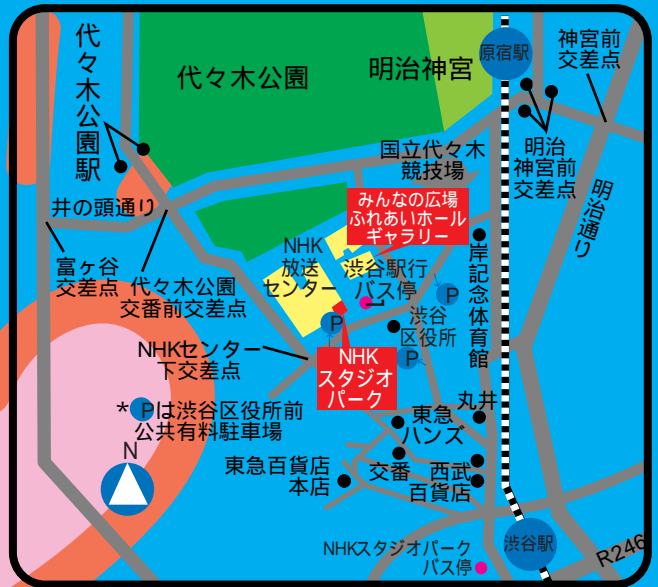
代々木公園駅

代々木公園

明治神宮

原宿駅

神宮前交差点

明治神宮前交差点

明治通り

国立代々木競技場

みんなの広場
ふれあいホール
ギャラリー

井の頭通り

富ヶ谷交差点

代々木公園交番前交差点

NHK放送センター

渋谷駅行バス停

岸記念体育館

P

P

渋谷区役所

P

NHKセンター下交差点

NHK
スタジオ
パーク

丸井

＊Pは渋谷区役所前公共有料駐車場

東急ハンズ

N

東急百貨店本店

交番

西武百貨店

NHKスタジオパークバス停

渋谷駅

R246